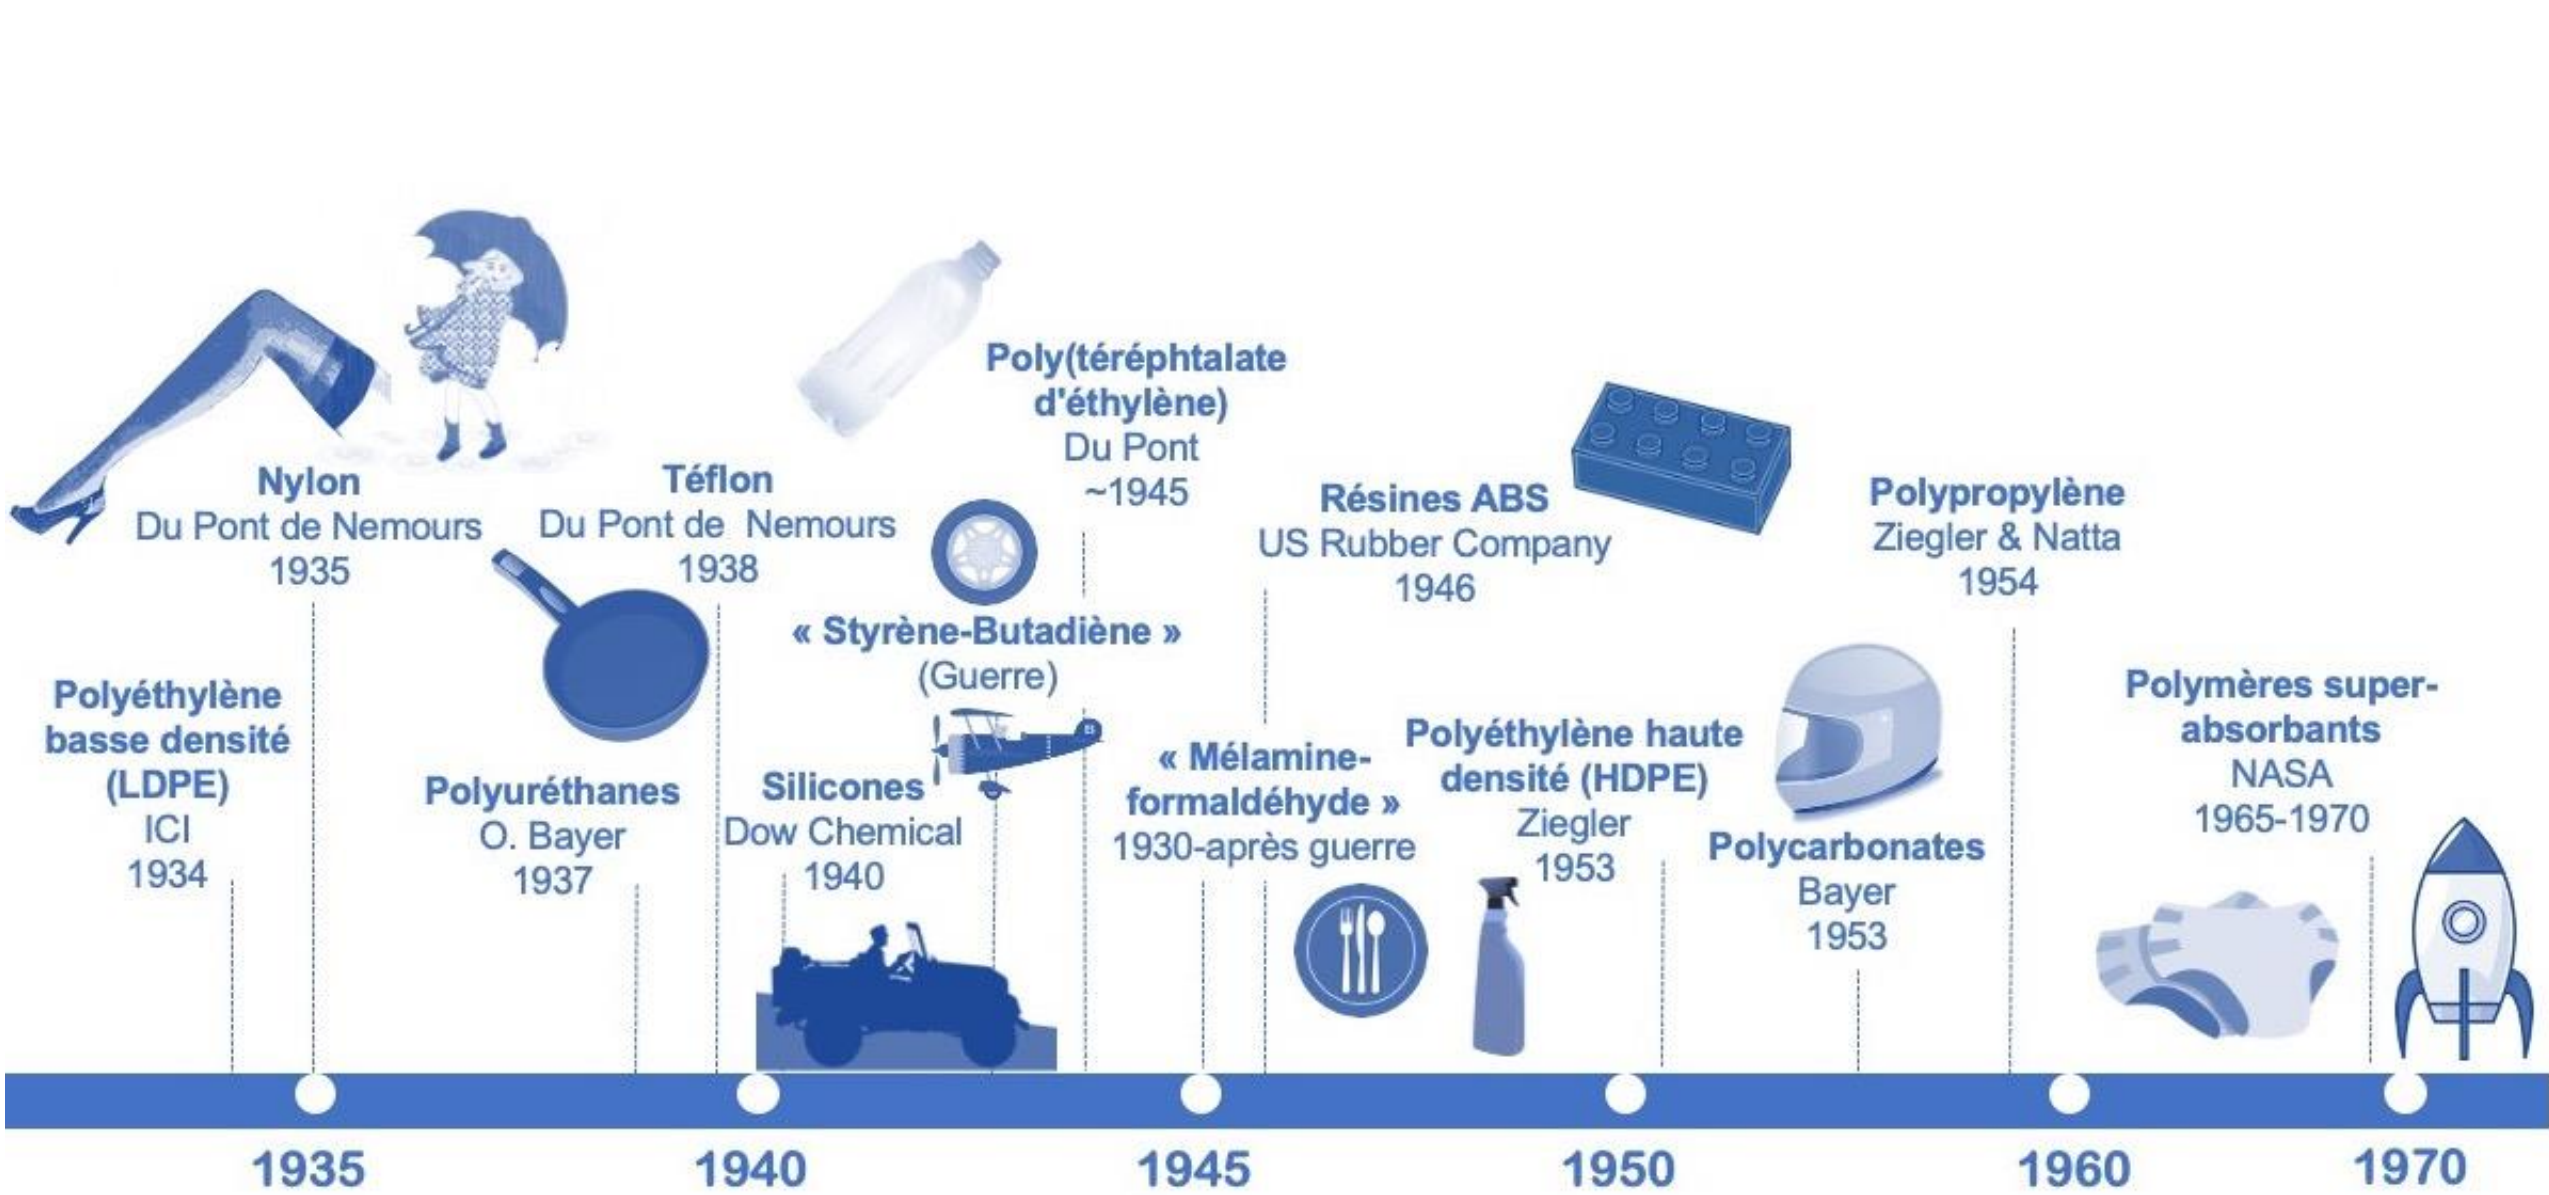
Nylon
Du Pont de Nemours
1935

Polyéthylène basse densité (LDPE)
ICI
1934

Téflon
Du Pont de Nemours
1938

Polyuréthanes
O. Bayer
1937

« Styrène-Butadiène »
(Guerre)

Silicones
Dow Chemical
1940

Poly(téréphtalate d'éthylène)
Du Pont
~1945

« Mélamine-formaldéhyde »
1930-après guerre

Résines ABS
US Rubber Company
1946

Polyéthylène haute densité (HDPE)
Ziegler
1953

Polypropylène
Ziegler & Natta
1954

Polycarbonates
Bayer
1953

Polymères super-absorbants
NASA
1965-1970

1935
1940
1945
1950
1960
1970